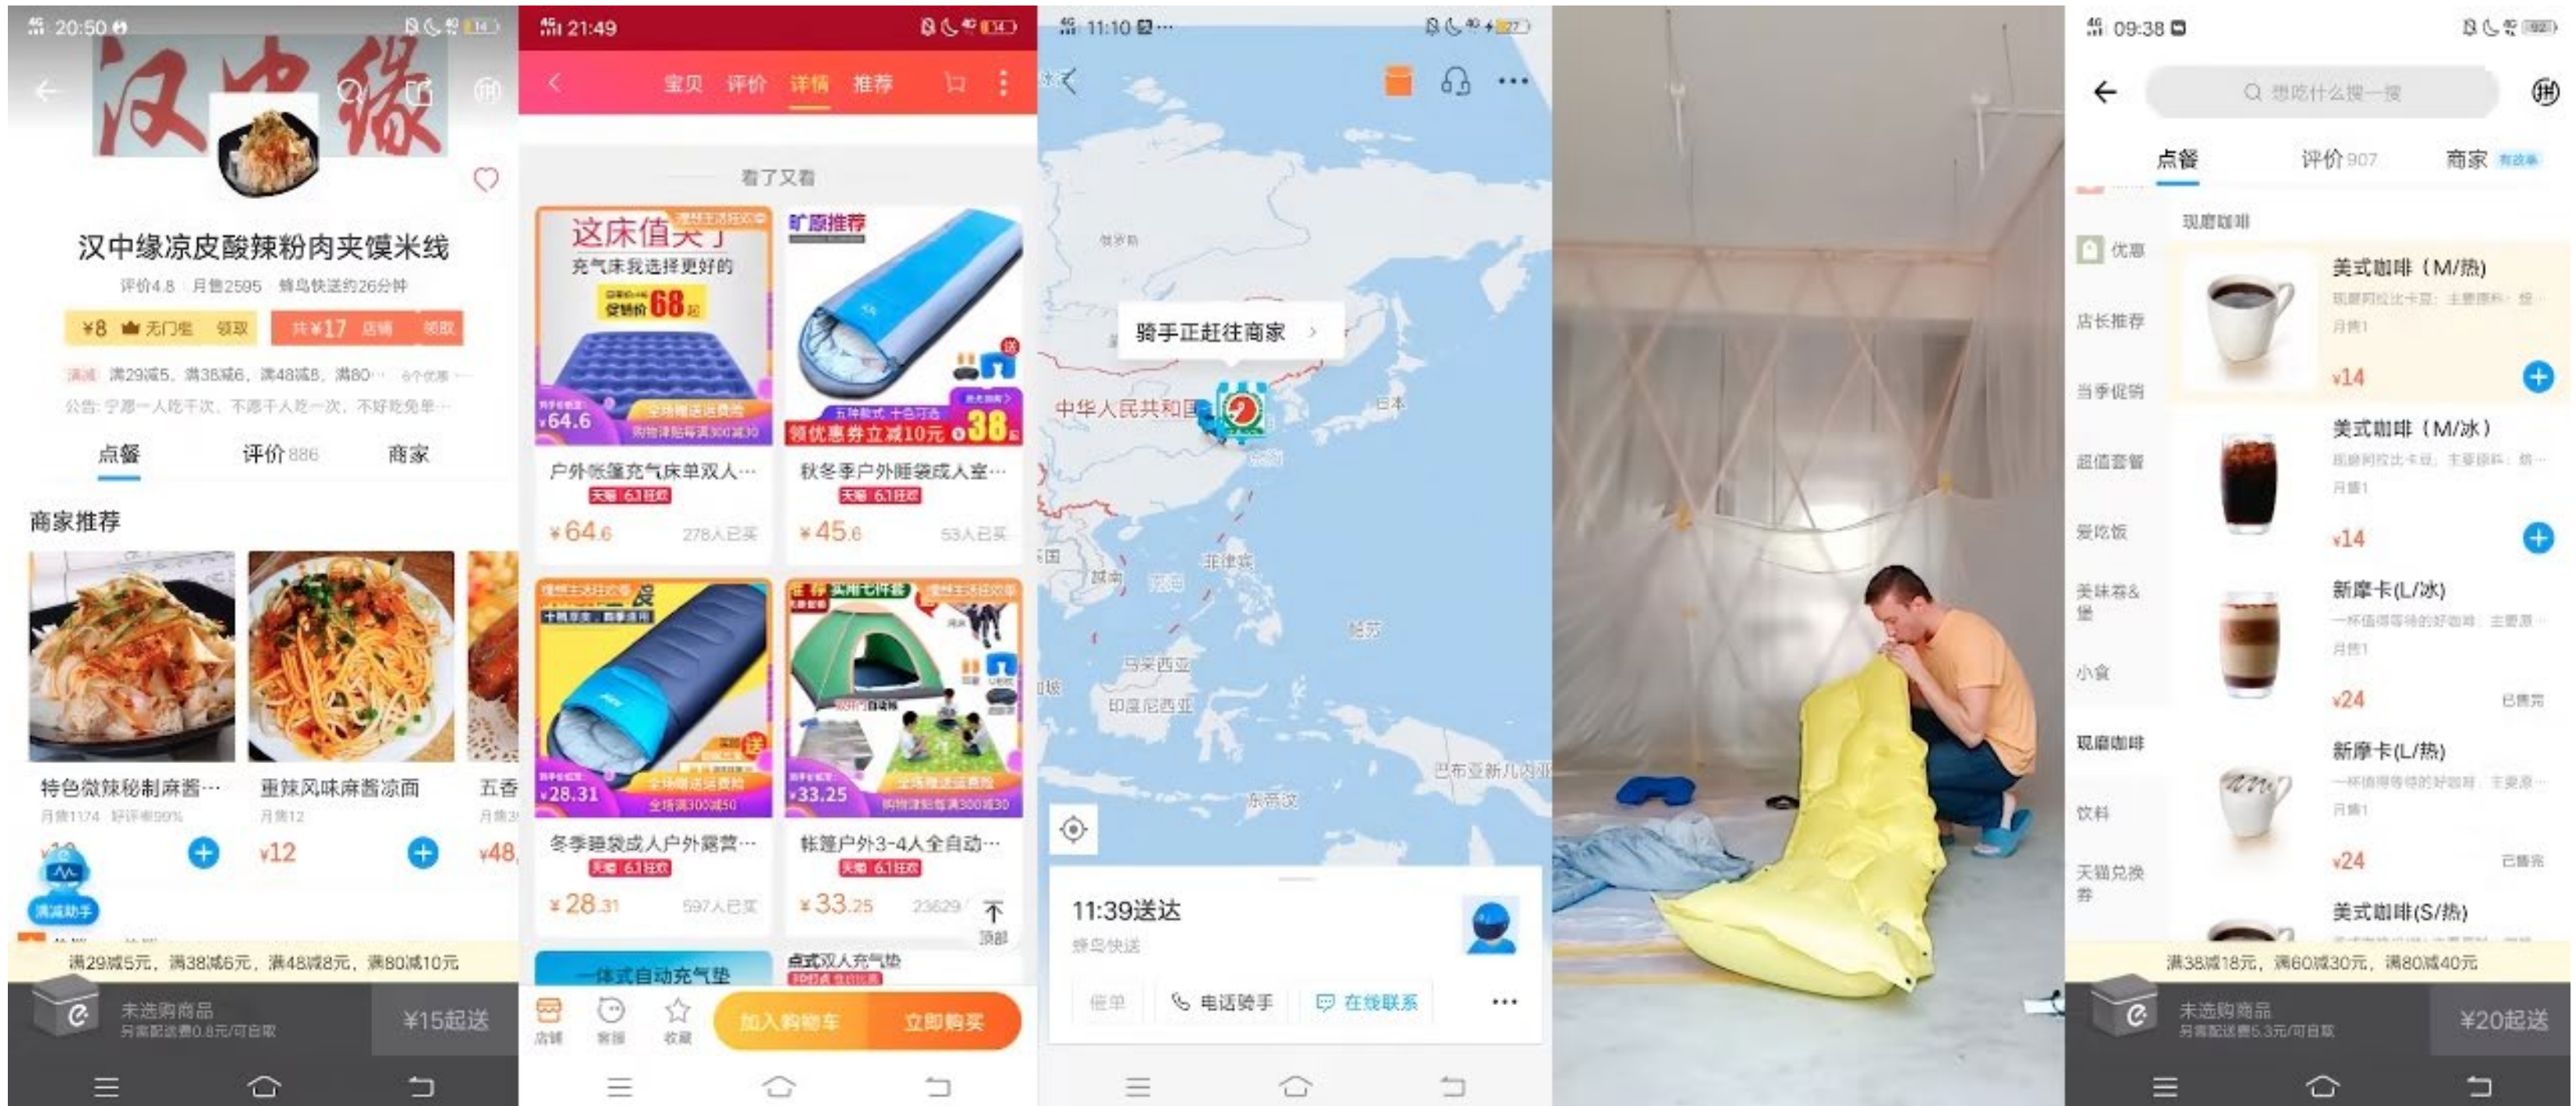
20:50

汉中缘

汉中缘凉皮酸辣粉肉夹馍米线

评价4.8 月售2595 蜂鸟快送约26分钟

¥8 无门槛 领取 共¥17 店铺 领取

满减 满29减5、满38减6、满48减8、满80… 6个优惠

公告: 宁愿一人吃千次，不愿千人吃一次，不好吃免单…

点餐 评价886 商家

商家推荐

特色微辣秘制麻酱… 月售1174 好评率99%

重辣风味麻酱凉面 月售12 ¥12

五香

¥48

满减助手

满29减5元，满38减6元，满48减8元，满80减10元

未选购商品 另需配送费0.8元/可自取 ¥15起送

21:49

宝贝 评价 详情 推荐

看了又看

这床值买了 充气床我选择更好的 促销价68起

¥64.6

户外帐篷充气床单双人… 天猫 6.1狂欢 ¥64.6 278人已买

旷原推荐

领优惠券立减10元 ¥38

秋冬季户外睡袋成人室… 天猫 6.1狂欢 ¥45.6 53人已买

¥28.31 全场满300减50

冬季睡袋成人户外露营… 天猫 6.1狂欢 ¥28.31 597人已买

实用七件套

¥33.25

帐篷户外3-4人全自动… 天猫 6.1狂欢 ¥33.25 23629 顶部

一体式自动充气垫

自动双人充气垫

店铺 客服 收藏 加入购物车 立即购买

11:10

骑手正赶往商家

中华人民共和国 日本 菲律宾 马来西亚 印度尼西亚 巴布亚新几内亚 东帝汶

11:39送达

蜂鸟快送

催单 电话骑手 在线联系

09:38

想吃什么搜一搜

点餐 评价907 商家

现磨咖啡

优惠 店长推荐 当季促销 超值套餐 爱吃饭 美味荐&堡 小食 现磨咖啡 饮料 天猫兑换券

美式咖啡（M/热） 月售1 ¥14

美式咖啡（M/冰） 月售1 ¥14

新摩卡(L/冰) 月售1 ¥24 已售完

新摩卡(L/热) 月售1 ¥24 已售完

美式咖啡(S/热)

满38减18元，满60减30元，满80减40元

未选购商品 另需配送费5.3元/可自取 ¥20起送